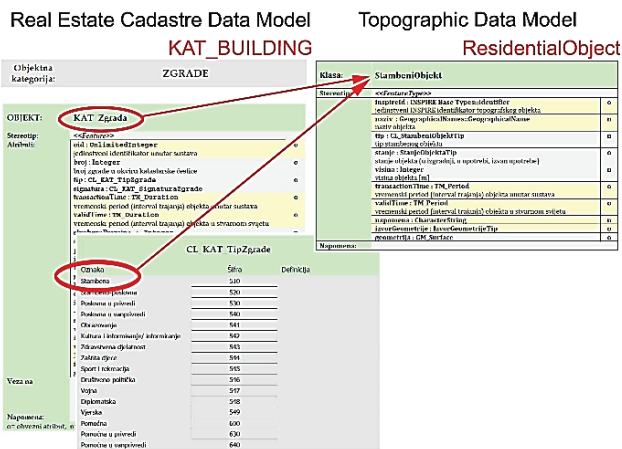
Real Estate Cadastre Data Model
KAT_BUILDING

Topographic Data Model
ResidentialObject

Objektna kategorija:
ZGRADE

OBJEKT: KAT_Zgrada
Stereotip: <<Feature>>
Atributi:
uid : UnlimitedInteger
jedinstveni identifikator unutar sustava
broj : Integer
broj zgrade u okviru katastarske čestice
tip : CL_KAT_TipZgrada
signatura : CL_KAT_SignaturaZgrade
transactionTime : TM_Duration
vremenski period (interval trajanja) objekta unutar sustava
validTime : TM_Duration
vremenski period (interval trajanja) objekta u stvarnom svijetu

Veza na

Napomena:
o: obvezni atribut,

CL_KAT_TipZgrade

| Oznaka | Šifra | Definicija |
|---|---|---|
| Stambena | 510 | |
| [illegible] | 520 | |
| Poslovna u privredi | 530 | |
| Poslovna u vanprivredi | 540 | |
| Obrazovanje | 541 | |
| Kultura i informiranje/ informacije | 542 | |
| Zdravstvena djelatnost | 543 | |
| Zaštita djece | 544 | |
| Sport i rekreacija | 545 | |
| Društveno političke | 546 | |
| Vojna | 547 | |
| Diplomatska | 548 | |
| Vjerska | 549 | |
| Pomoćna | 600 | |
| Pomoćna u privredi | 630 | |
| Pomoćna u vanprivredi | 640 | |

Klasa: StambeniObjekt
Stereotip: <<FeatureType>>
inspireId : INSPIRE Base Types:Identifier
jedinstveni INSPIRE identifikator topografskog objekta
naziv : GeographicalNames::GeographicalName
naziv objekta
tip : CL_StambeniObjektTip
tip stambenog objekta
stanje : StanjeObjektaTip
stanje objekta (u izgradnji, u upotrebi, izvan upotrebe)
visina : Integer
visina objekta [m]
transactionTime : TM_Period
vremenski period (interval trajanja) objekta unutar sustava
validTime : TM_Period
vremenski period (interval trajanja) objekta u stvarnom svijetu
napomena : CharacterString
izvorGeometrije : IzvorGeometrijeTip
geometrija : GM_Surface
Napomena: